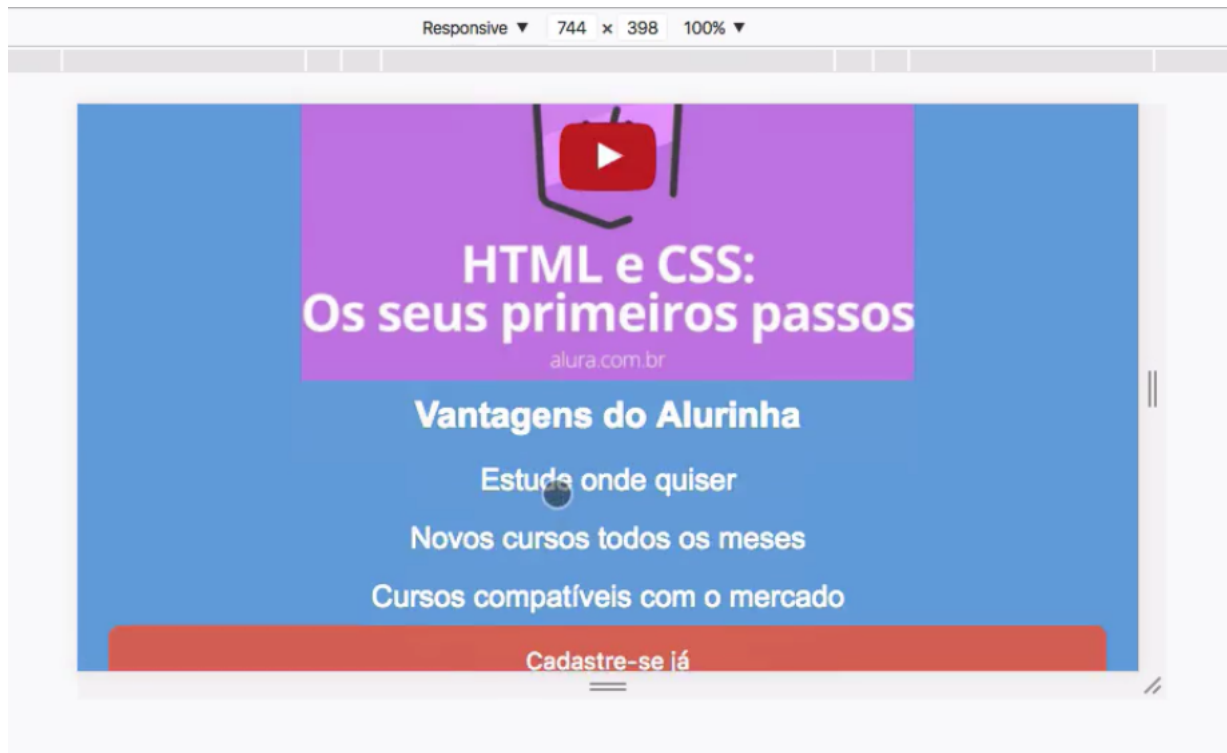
Responsive ▼ 744 × 398 100% ▼

HTML e CSS:
Os seus primeiros passos
alura.com.br

Vantagens do Alurinha

Estude onde quiser

Novos cursos todos os meses

Cursos compatíveis com o mercado

Cadastre-se já